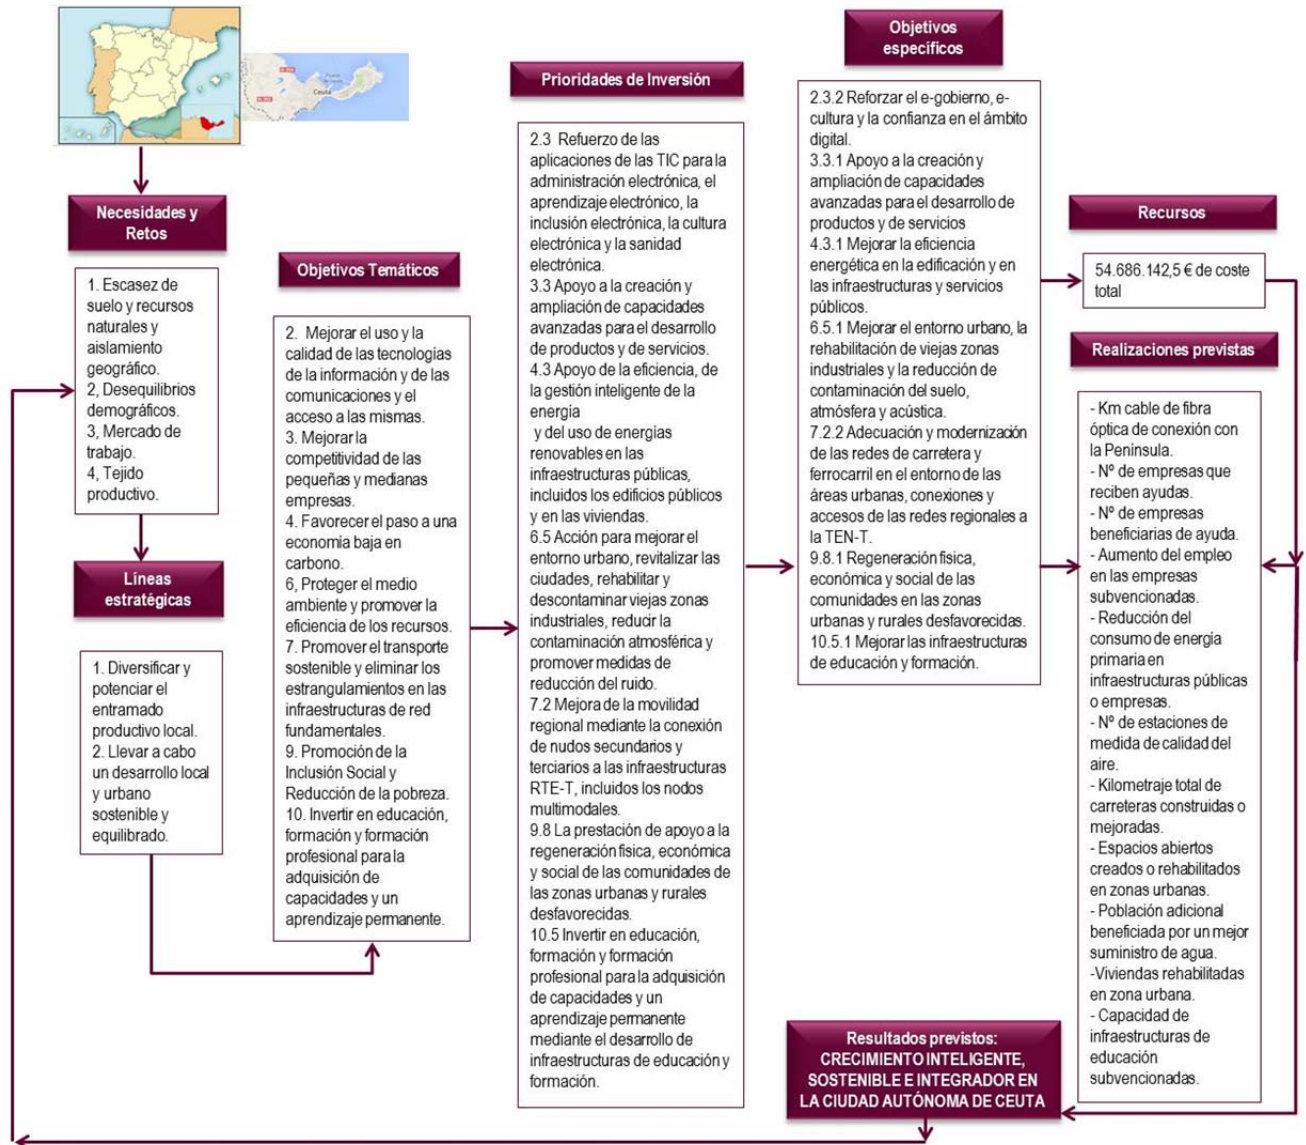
Ceuta

Necesidades y Retos

1. Escasez de suelo y recursos naturales y aislamiento geográfico.
2, Desequilibrios demográficos.
3, Mercado de trabajo.
4, Tejido productivo.

Líneas estratégicas

1. Diversificar y potenciar el entramado productivo local.
2. Llevar a cabo un desarrollo local y urbano sostenible y equilibrado.

Objetivos Temáticos

2. Mejorar el uso y la calidad de las tecnologías de la información y de las comunicaciones y el acceso a las mismas.
3. Mejorar la competitividad de las pequeñas y medianas empresas.
4. Favorecer el paso a una economía baja en carbono.
6, Proteger el medio ambiente y promover la eficiencia de los recursos.
7. Promover el transporte sostenible y eliminar los estrangulamientos en las infraestructuras de red fundamentales.
9. Promoción de la Inclusión Social y Reducción de la pobreza.
10. Invertir en educación, formación y formación profesional para la adquisición de capacidades y un aprendizaje permanente.

Prioridades de Inversión

2.3 Refuerzo de las aplicaciones de las TIC para la administración electrónica, el aprendizaje electrónico, la inclusión electrónica, la cultura electrónica y la sanidad electrónica.
3.3 Apoyo a la creación y ampliación de capacidades avanzadas para el desarrollo de productos y de servicios.
4.3 Apoyo de la eficiencia, de la gestión inteligente de la energía
y del uso de energías renovables en las infraestructuras públicas, incluidos los edificios públicos y en las viviendas.
6.5 Acción para mejorar el entorno urbano, revitalizar las ciudades, rehabilitar y descontaminar viejas zonas industriales, reducir la contaminación atmosférica y promover medidas de reducción del ruido.
7.2 Mejora de la movilidad regional mediante la conexión de nudos secundarios y terciarios a las infraestructuras RTE-T, incluidos los nodos multimodales.
9.8 La prestación de apoyo a la regeneración física, económica y social de las comunidades de las zonas urbanas y rurales desfavorecidas.
10.5 Invertir en educación, formación y formación profesional para la adquisición de capacidades y un aprendizaje permanente mediante el desarrollo de infraestructuras de educación y formación.

Objetivos específicos

2.3.2 Reforzar el e-gobierno, e-cultura y la confianza en el ámbito digital.
3.3.1 Apoyo a la creación y ampliación de capacidades avanzadas para el desarrollo de productos y de servicios
4.3.1 Mejorar la eficiencia energética en la edificación y en las infraestructuras y servicios públicos.
6.5.1 Mejorar el entorno urbano, la rehabilitación de viejas zonas industriales y la reducción de contaminación del suelo, atmósfera y acústica.
7.2.2 Adecuación y modernización de las redes de carretera y ferrocarril en el entorno de las áreas urbanas, conexiones y accesos de las redes regionales a la TEN-T.
9.8.1 Regeneración física, económica y social de las comunidades en las zonas urbanas y rurales desfavorecidas.
10.5.1 Mejorar las infraestructuras de educación y formación.

Recursos

54.686.142,5 € de coste total

Realizaciones previstas

- Km cable de fibra óptica de conexión con la Península.
- Nº de empresas que reciben ayudas.
- Nº de empresas beneficiarias de ayuda.
- Aumento del empleo en las empresas subvencionadas.
- Reducción del consumo de energía primaria en infraestructuras públicas o empresas.
- Nº de estaciones de medida de calidad del aire.
- Kilometraje total de carreteras construidas o mejoradas.
- Espacios abiertos creados o rehabilitados en zonas urbanas.
- Población adicional beneficiada por un mejor suministro de agua.
-Viviendas rehabilitadas en zona urbana.
- Capacidad de infraestructuras de educación subvencionadas.

Resultados previstos: CRECIMIENTO INTELIGENTE, SOSTENIBLE E INTEGRADOR EN LA CIUDAD AUTÓNOMA DE CEUTA